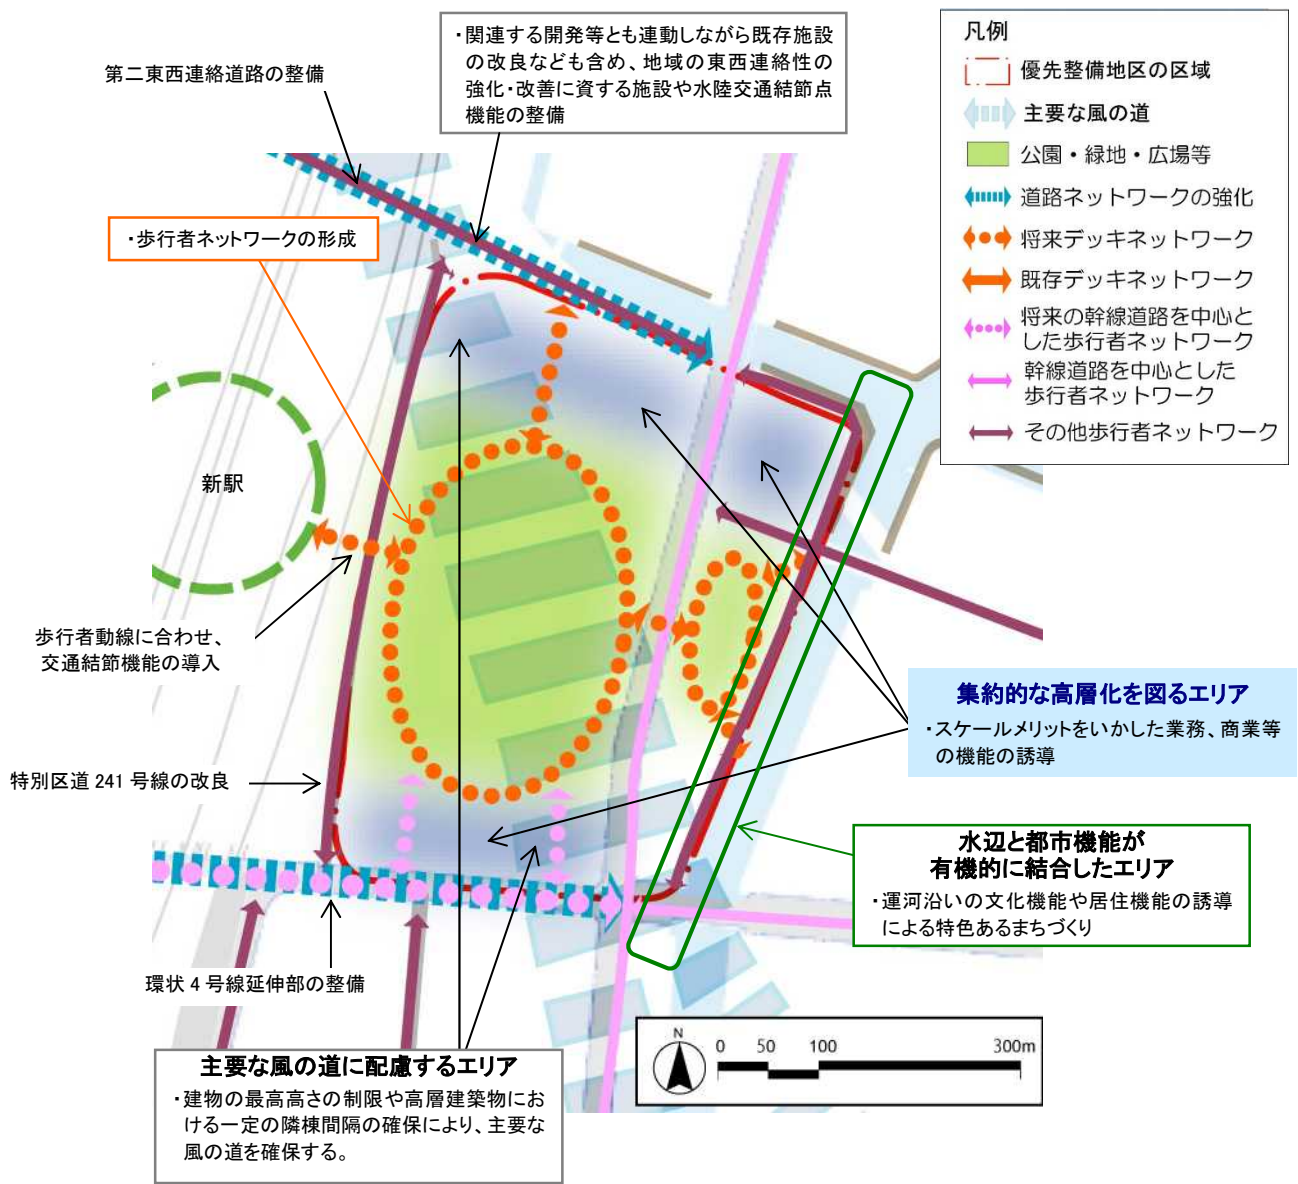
第二東西連絡道路の整備

・関連する開発等とも連動しながら既存施設の改良なども含め、地域の東西連絡性の強化・改善に資する施設や水陸交通結節点機能の整備

凡例
優先整備地区の区域
主要な風の道
公園・緑地・広場等
道路ネットワークの強化
将来デッキネットワーク
既存デッキネットワーク
将来の幹線道路を中心とした歩行者ネットワーク
幹線道路を中心とした歩行者ネットワーク
その他歩行者ネットワーク

・歩行者ネットワークの形成

新駅

歩行者動線に合わせ、交通結節機能の導入

集約的な高層化を図るエリア
・スケールメリットをいかした業務、商業等の機能の誘導

特別区道 241 号線の改良

水辺と都市機能が有機的に結合したエリア
・運河沿いの文化機能や居住機能の誘導による特色あるまちづくり

環状 4 号線延伸部の整備

主要な風の道に配慮するエリア
・建物の最高高さの制限や高層建築物における一定の隣棟間隔の確保により、主要な風の道を確保する。

N
0 50 100 300m